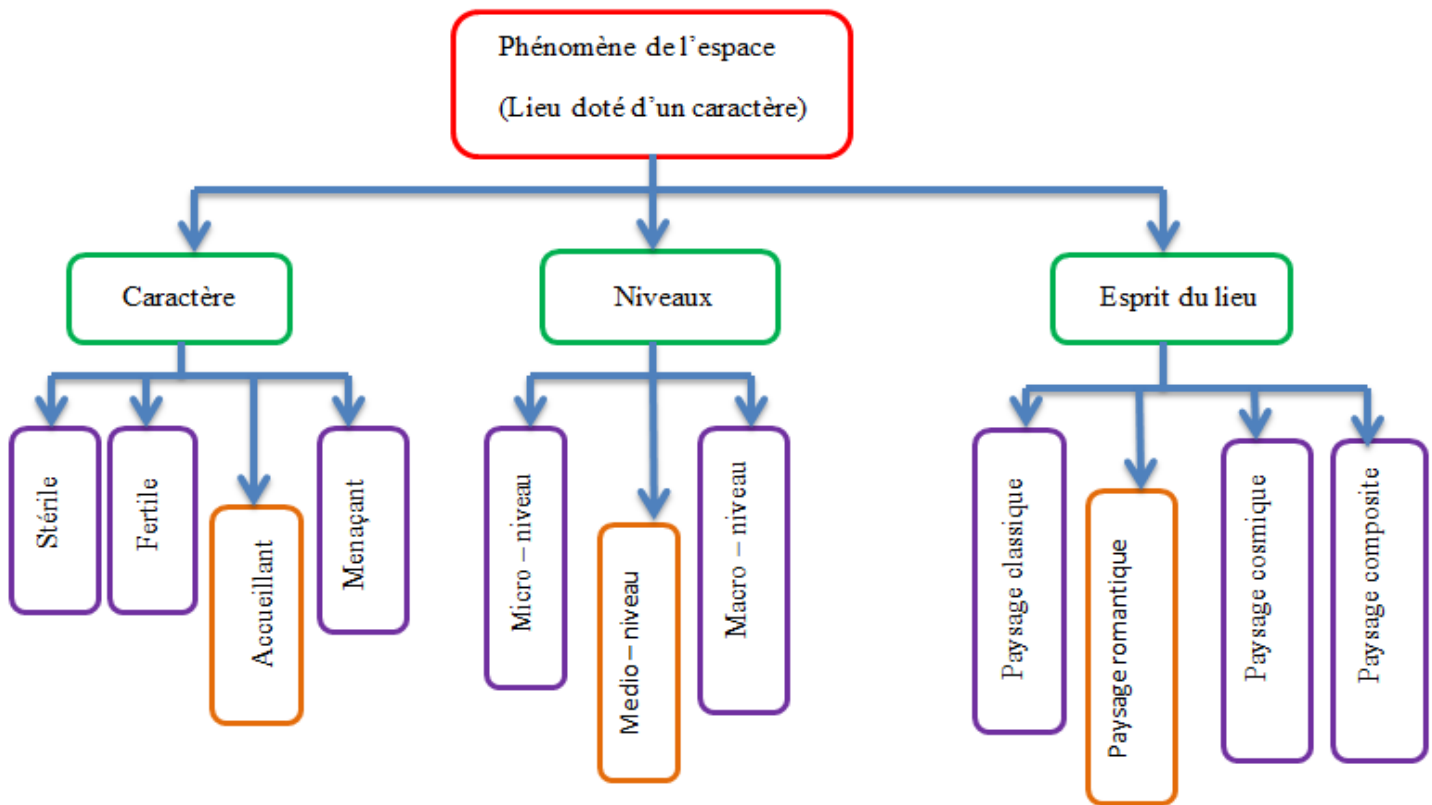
Phénomène de l'espace
(Lieu doté d'un caractère)

Caractère

Niveaux

Esprit du lieu

Stérile

Fertile

Accueillant

Menaçant

Micro – niveau

Medio – niveau

Macro – niveau

Paysage classique

Paysage romantique

Paysage cosmique

Paysage composite